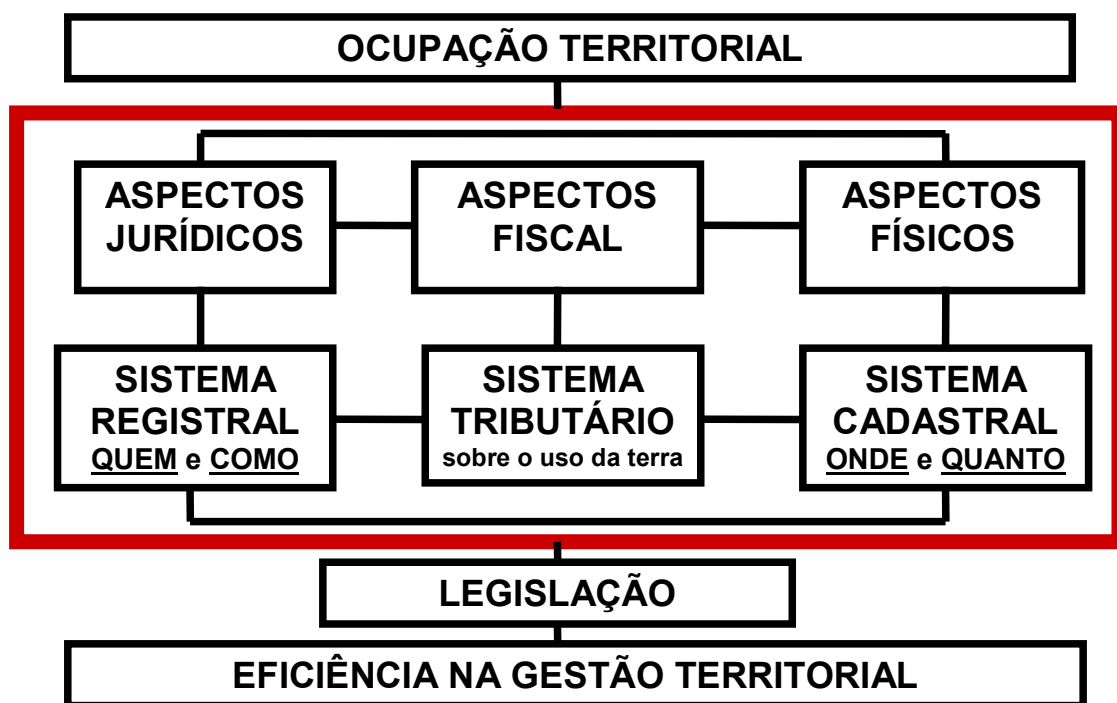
OCUPAÇÃO TERRITORIAL

ASPECTOS JURÍDICOS

ASPECTOS FISCAL

ASPECTOS FÍSICOS

SISTEMA REGISTRAL
QUEM e COMO

SISTEMA TRIBUTÁRIO
sobre o uso da terra

SISTEMA CADASTRAL
ONDE e QUANTO

LEGISLAÇÃO

EFICIÊNCIA NA GESTÃO TERRITORIAL